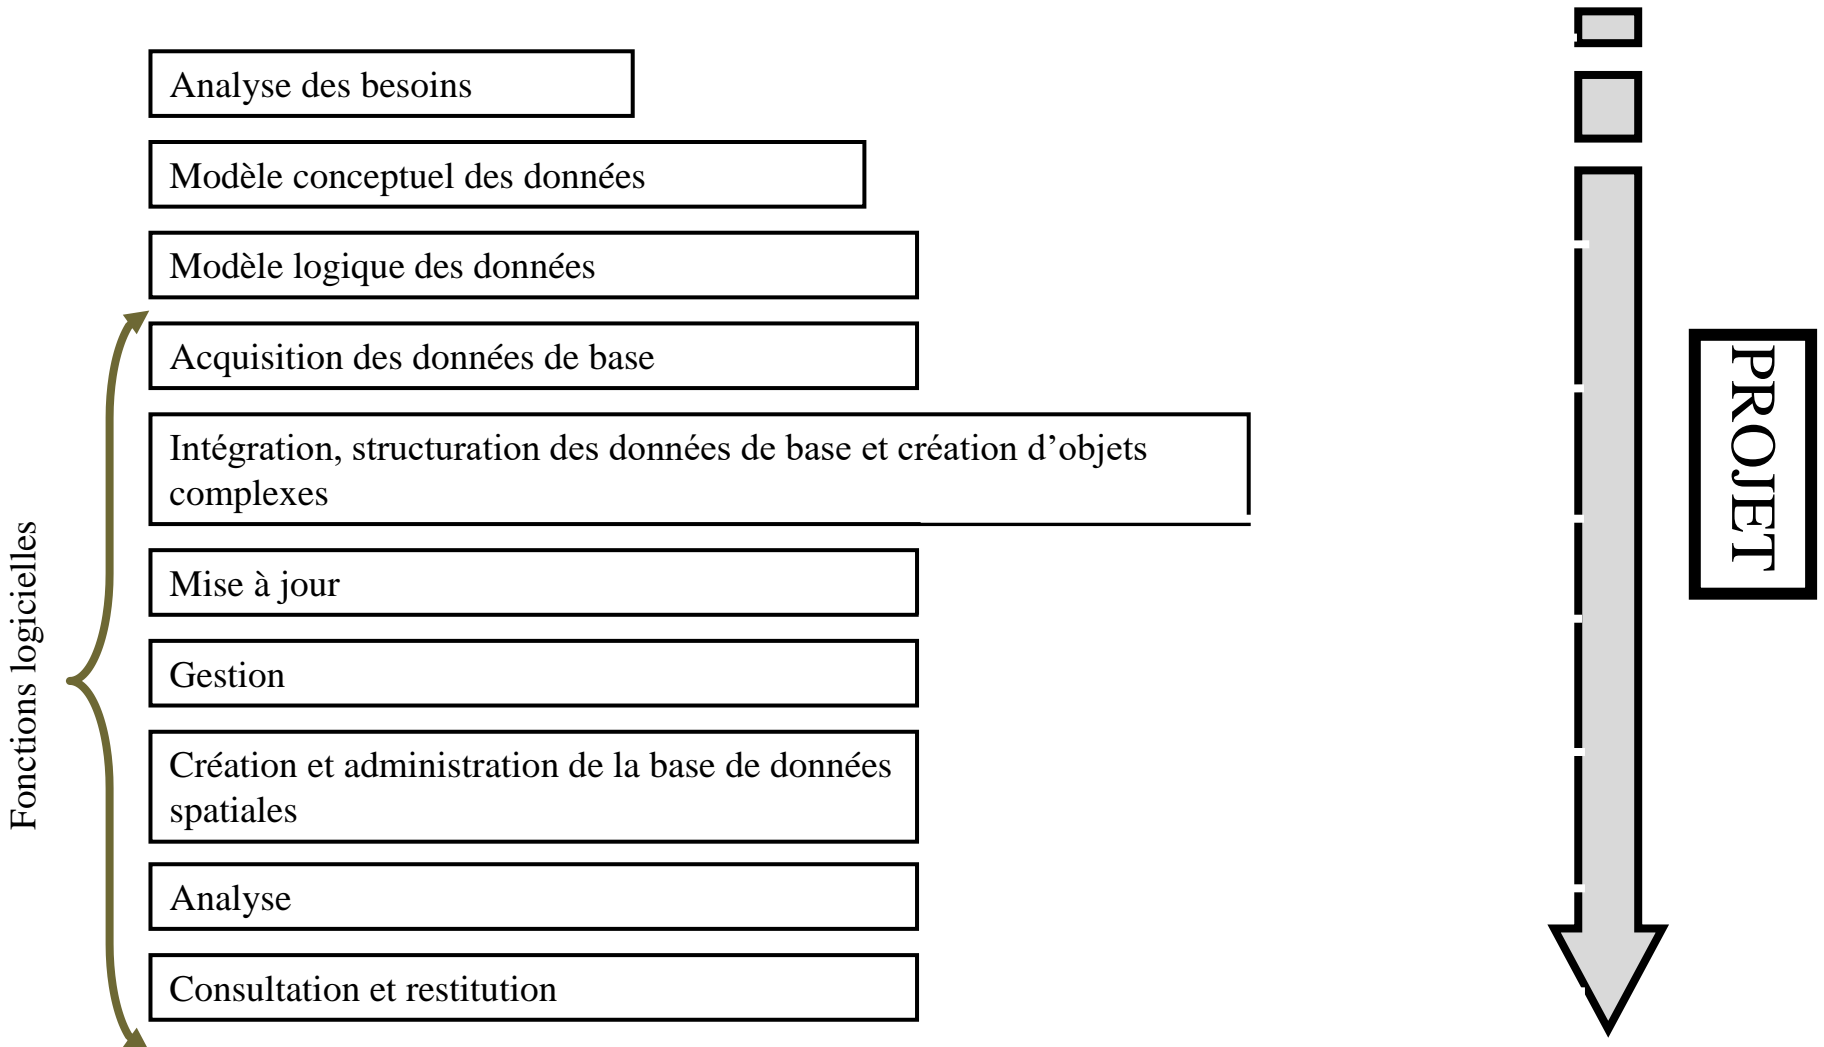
Analyse des besoins

Modèle conceptuel des données

Modèle logique des données

Acquisition des données de base

Intégration, structuration des données de base et création d’objets complexes

Mise à jour

Gestion

Création et administration de la base de données spatiales

Analyse

Consultation et restitution

Fonctions logicielles

PROJET